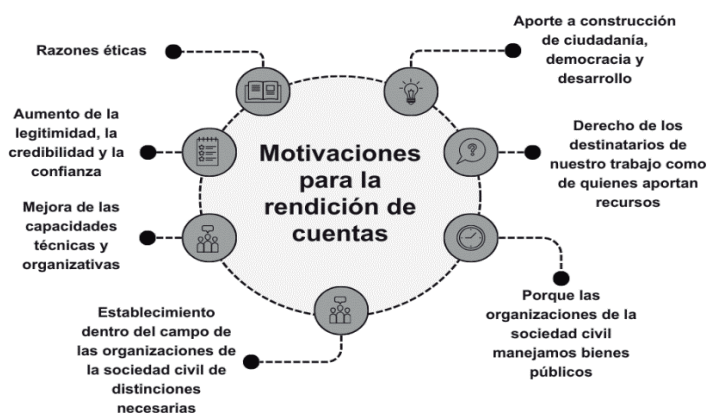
Motivaciones para la rendición de cuentas

Razones éticas

Aumento de la legitimidad, la credibilidad y la confianza

Mejora de las capacidades técnicas y organizativas

Establecimiento dentro del campo de las organizaciones de la sociedad civil de distinciones necesarias

Aporte a construcción de ciudadanía, democracia y desarrollo

Derecho de los destinatarios de nuestro trabajo como de quienes aportan recursos

Porque las organizaciones de la sociedad civil manejamos bienes públicos